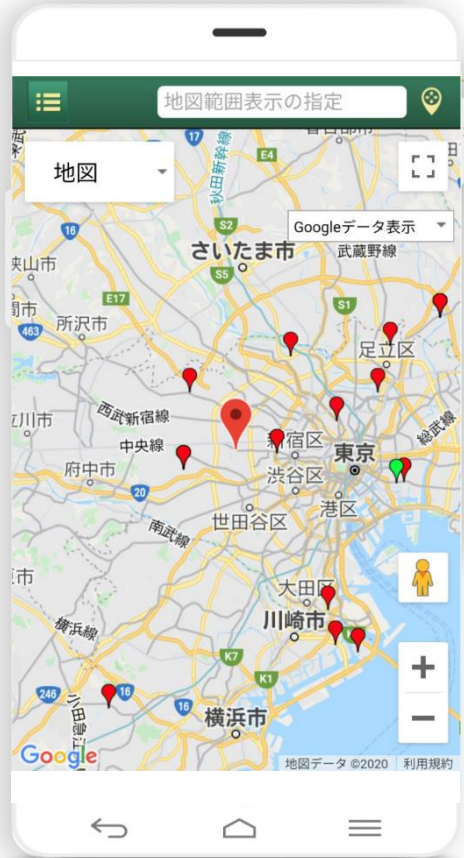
地図範囲表示の指定

地図

Googleデータ表示

17
E4
S2
16
さいたま市
武蔵野線
S5
狭山市
E17
S1
所沢市
463
足立区
立川市
西武新宿線
中央線
新宿区
東京
総武線
府中市
渋谷区
20
南武線
世田谷区
港区
町市
大田区
横浜線
川崎市
K7
K1
246
16
横浜市
Google
地図データ ©2020 利用規約